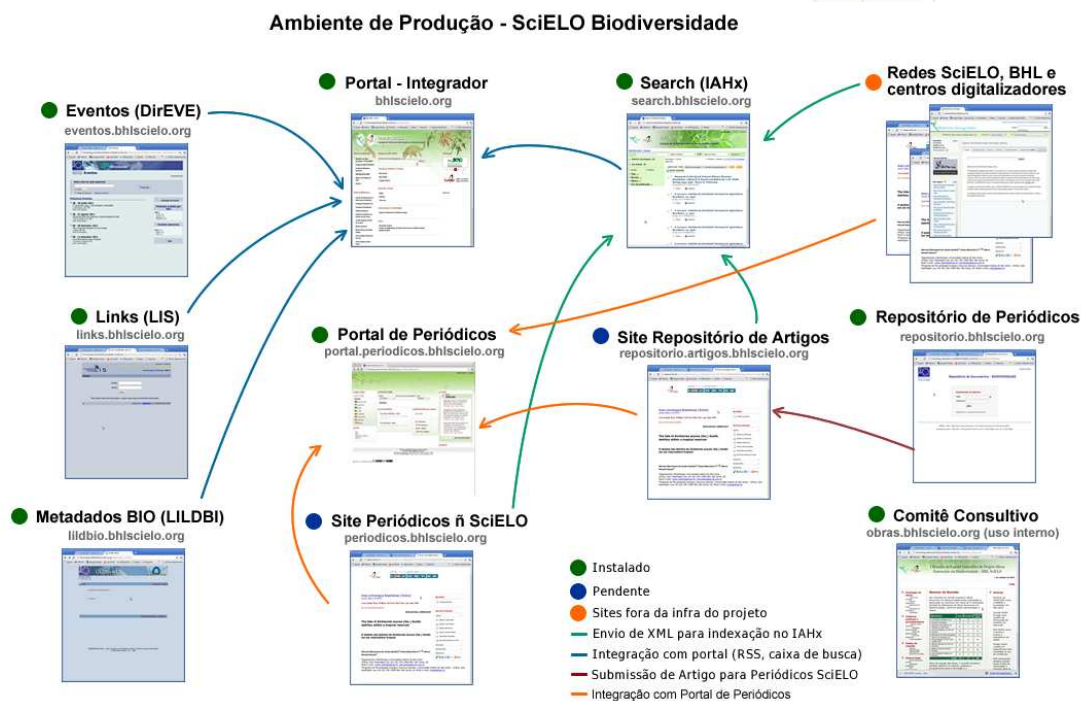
Ambiente de Produção - SciELO Biodiversidade

Portal - Integrador
bhlscielo.org

Search (IAHx)
search.bhlscielo.org

Redes SciELO, BHL e centros digitalizadores

Eventos (DirEVE)
eventos.bhlscielo.org

Links (LIS)
links.bhlscielo.org

Portal de Periódicos
portal.periodicos.bhlscielo.org

Site Repositório de Artigos
repositorio.artigos.bhlscielo.org

Repositório de Periódicos
repositorio.bhlscielo.org

Metadados BIO (LILDBI)
lildbio.bhlscielo.org

Site Periódicos ñ SciELO
periodicos.bhlscielo.org

Comitê Consultivo
obras.bhlscielo.org (uso interno)

Instalado
Pendente
Sites fora da infra do projeto
Envio de XML para indexação no IAHx
Integração com portal (RSS, caixa de busca)
Submissão de Artigo para Periódicos SciELO
Integração com Portal de Periódicos